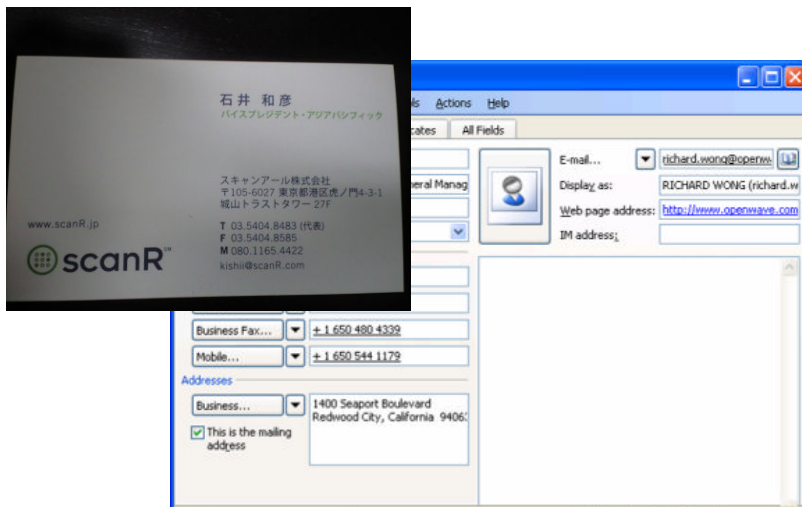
石井 和彦
バイスプレジデント・アジアパシフィック

スキャンアール株式会社
〒105-6027 東京都港区虎ノ門4-3-1
城山トラストタワー 27F

T 03.5404.8483 (代表)
F 03.5404.8585
M 080.1165.4422
kishii@scanR.com

www.scanR.jp

scanR™

ls Actions Help

cates All Fields

eral Manag

E-mail... richard.wong@openw

Display as: RICHARD WONG (richard.w

Web page address: http://www.openwave.com

IM address:

Business Fax... +1 650 480 4339

Mobile... +1 650 544 1179

Addresses

Business... 1400 Seaport Boulevard Redwood City, California 9406

This is the mailing address